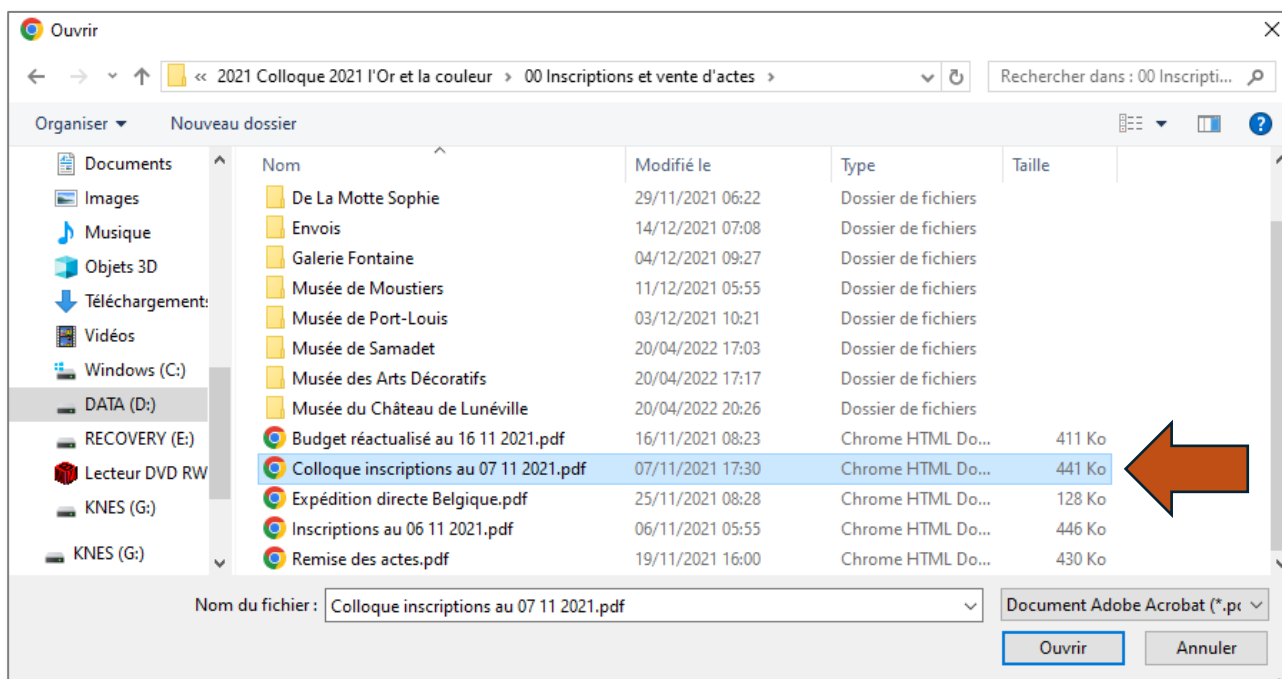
Ouvrir

« 2021 Colloque 2021 l'Or et la couleur › 00 Inscriptions et vente d'actes ›

Rechercher dans : 00 Inscripti...

Organiser ▾ Nouveau dossier

Documents
Images
Musique
Objets 3D
Téléchargements
Vidéos
Windows (C:)
DATA (D:)
RECOVERY (E:)
Lecteur DVD RW
KNES (G:)
KNES (G:)

| Nom | Modifié le | Type | Taille |
|---|---|---|---|
| De La Motte Sophie | 29/11/2021 06:22 | Dossier de fichiers | |
| Envois | 14/12/2021 07:08 | Dossier de fichiers | |
| Galerie Fontaine | 04/12/2021 09:27 | Dossier de fichiers | |
| Musée de Moustiers | 11/12/2021 05:55 | Dossier de fichiers | |
| Musée de Port-Louis | 03/12/2021 10:21 | Dossier de fichiers | |
| Musée de Samadet | 20/04/2022 17:03 | Dossier de fichiers | |
| Musée des Arts Décoratifs | 20/04/2022 17:17 | Dossier de fichiers | |
| Musée du Château de Lunéville | 20/04/2022 20:26 | Dossier de fichiers | |
| Budget réactualisé au 16 11 2021.pdf | 16/11/2021 08:23 | Chrome HTML Do... | 411 Ko |
| Colloque inscriptions au 07 11 2021.pdf | 07/11/2021 17:30 | Chrome HTML Do... | 441 Ko |
| Expédition directe Belgique.pdf | 25/11/2021 08:28 | Chrome HTML Do... | 128 Ko |
| Inscriptions au 06 11 2021.pdf | 06/11/2021 05:55 | Chrome HTML Do... | 446 Ko |
| Remise des actes.pdf | 19/11/2021 16:00 | Chrome HTML Do... | 430 Ko |

Nom du fichier : Colloque inscriptions au 07 11 2021.pdf

Document Adobe Acrobat (*.p

Ouvrir Annuler